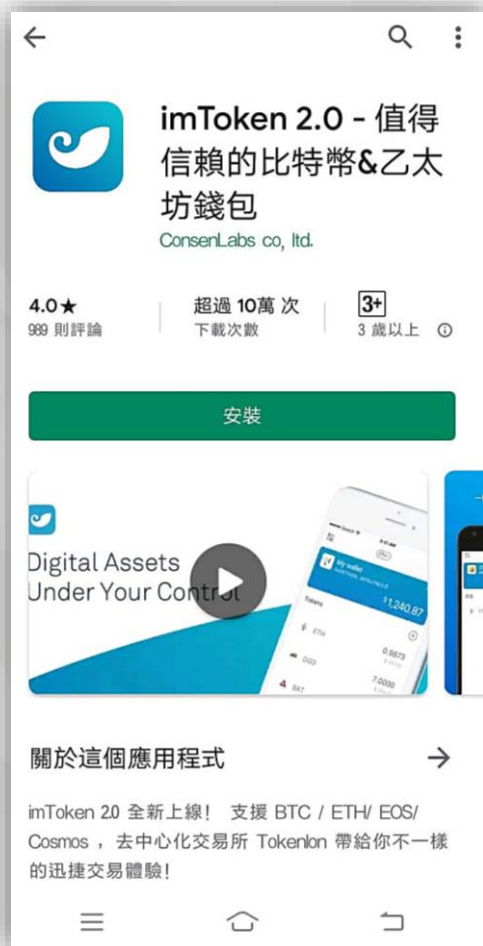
imToken 2.0 - 值得信賴的比特幣&乙太坊錢包
ConsenLabs co, ltd.

4.0★
989 則評論

超過 10萬 次
下載次數

3+
3 歲以上

安裝

Digital Assets
Under Your Control

My wallet

Tokens

$1,240.87

ETH

0.9873

7.0000

BAT

關於這個應用程式

imToken 2.0 全新上線！ 支援 BTC / ETH/ EOS/ Cosmos ， 去中心化交易所 Tokenlon 帶給你不一樣的迅捷交易體驗！